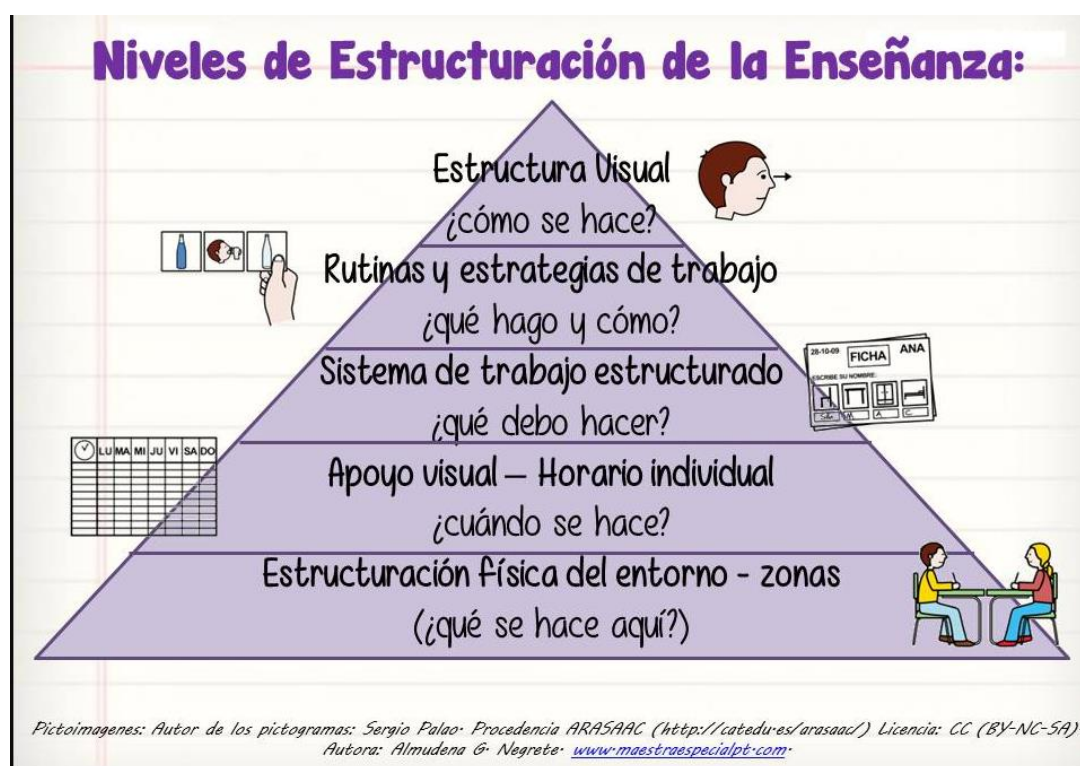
Niveles de Estructuración de la Enseñanza:

Estructura Visual
¿cómo se hace?

Rutinas y estrategias de trabajo
¿qué hago y cómo?

Sistema de trabajo estructurado
¿qué debo hacer?

28-10-09 FICHA ANA
ESCRIBE SU NOMBRE:

LU MA MI JU VI SA DO

Apoyo visual — Horario individual
¿cuándo se hace?

Estructuración física del entorno - zonas
(¿qué se hace aquí?)

Pictoimagenes: Autor de los pictogramas: Sergio Palao. Procedencia ARASAAC (http://catedu.es/arasaac/) Licencia: CC (BY-NC-SA). Autora: Almudena G. Negrete. www.maestraespecialpt.com.